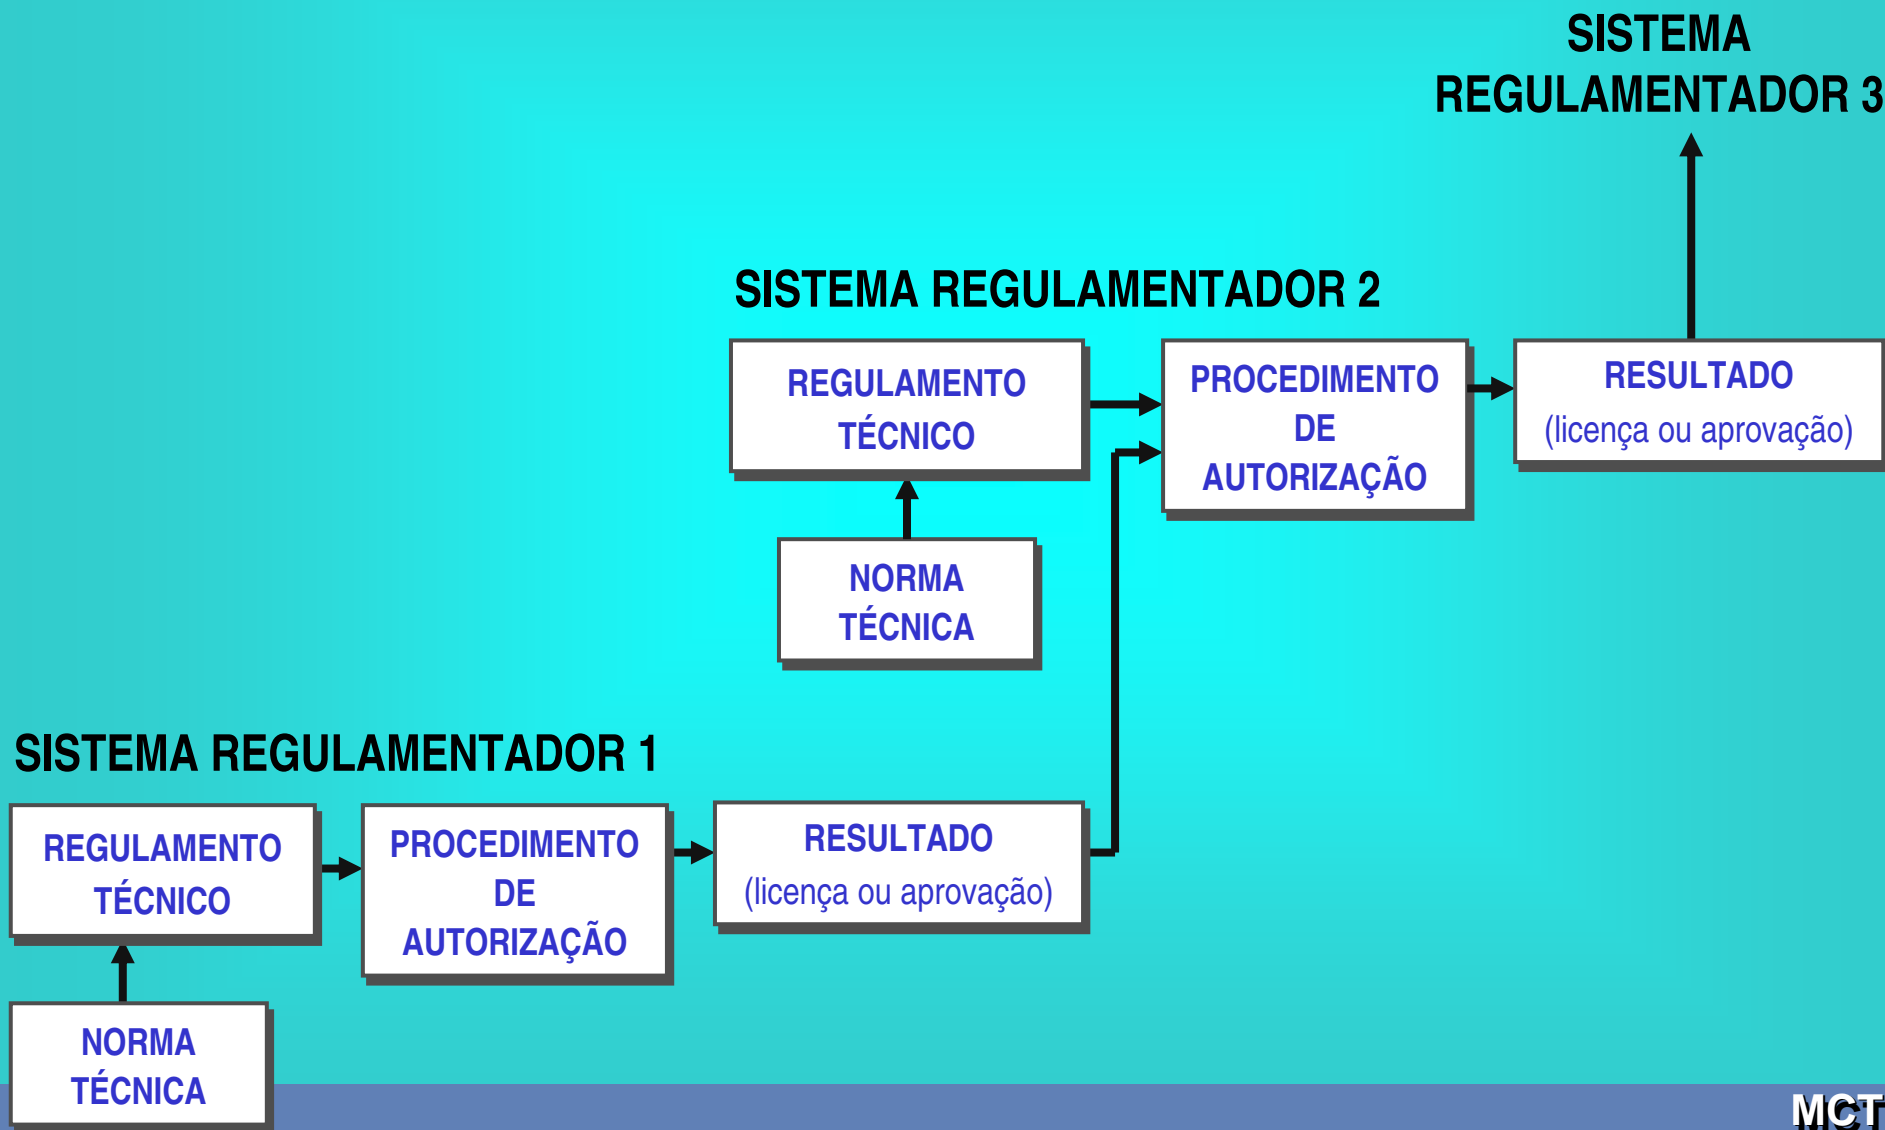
SISTEMA REGULAMENTADOR 3

SISTEMA REGULAMENTADOR 2

REGULAMENTO TÉCNICO

PROCEDIMENTO DE AUTORIZAÇÃO

RESULTADO
(licença ou aprovação)

NORMA TÉCNICA

SISTEMA REGULAMENTADOR 1

REGULAMENTO TÉCNICO

PROCEDIMENTO DE AUTORIZAÇÃO

RESULTADO
(licença ou aprovação)

NORMA TÉCNICA

MCT